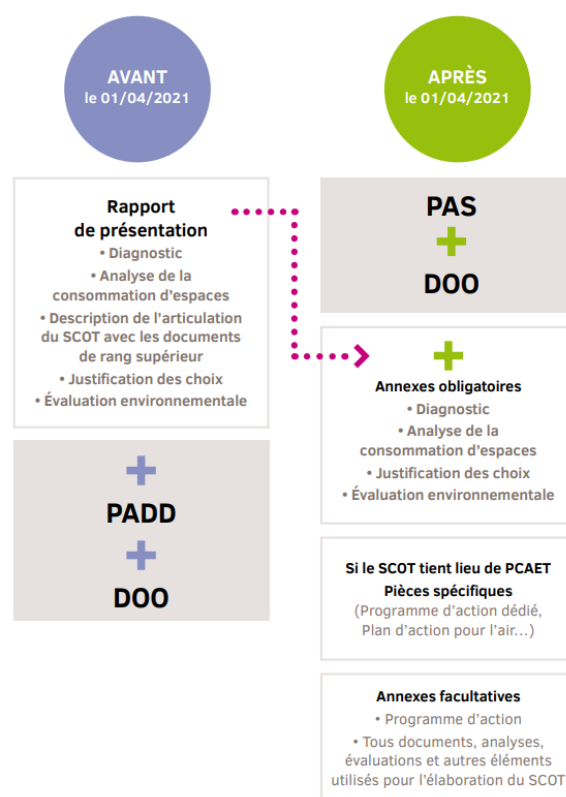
AVANT
le 01/04/2021

APRÈS
le 01/04/2021

Rapport de présentation
• Diagnostic
• Analyse de la consommation d'espaces
• Description de l'articulation du SCOT avec les documents de rang supérieur
• Justification des choix
• Évaluation environnementale

+
PADD
+
DOO

PAS
+
DOO

+
Annexes obligatoires
• Diagnostic
• Analyse de la consommation d'espaces
• Justification des choix
• Évaluation environnementale

Si le SCOT tient lieu de PCAET
Pièces spécifiques
(Programme d'action dédié, Plan d'action pour l'air...)

Annexes facultatives
• Programme d'action
• Tous documents, analyses, évaluations et autres éléments utilisés pour l'élaboration du SCOT